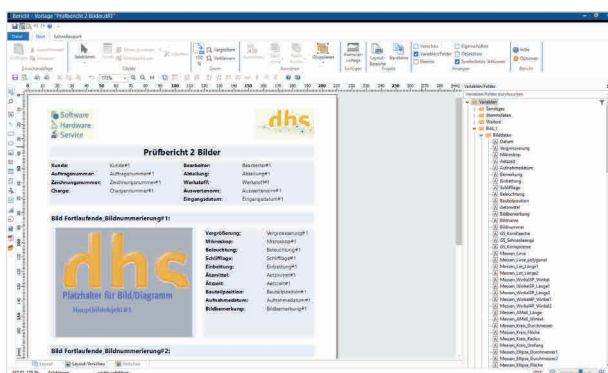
Bericht - Vorlage "Prüfbericht 2 Bilder.dll"

Datei Start Entwicklungsstart

Software
Hardware
Service

dhs

Prüfbericht 2 Bilder

| Kunde: | Kunde#1 | Bearbeiter: | Bearbeiter#1 |
|---|---|---|---|
| Auftragsnummer: | Auftragsnummer#1 | Abteilung: | Abteilung#1 |
| Zeichnungsnummer: | Zeichnungsnummer#1 | Werkstoff: | Werkstoff#1 |
| Charge: | Chargennummer#1 | Auswertenamen: | Auswertenamen#1 |
| | | Eingangsdatum: | Eingangsdatum#1 |

Bild Fortlaufende_Bildnummerierung#1:

dhs
Platzhalter für Bild/Diagramm
Hauptbildobjekt#1

| Vergrößerung: | Vergrößerung#1 |
|---|---|
| Mikroskop: | Mikroskop#1 |
| Beleuchtung: | Beleuchtung#1 |
| Schliffl​age: | Schlifflage#1 |
| Einbettung: | Einbettung#1 |
| Ätzmittel: | Ätzmittel#1 |
| Ätzzeit: | Ätzzeit#1 |
| Bauteilposition: | Bauteilposition#1 |
| Aufnahmedatum: | Aufnahmedatum#1 |
| Bildbemerkung: | Bildbemerkung#1 |

Bild Fortlaufende_Bildnummerierung#2:

Layout Layout-Vorschau Vorschau

Variablen/Felder
Variablen
Bild_1
Bildfelder
Datum
Vergrößerung
Mikroskop
Ätzzeit
Aufnahmedatum
Bemerkung
Einbettung
Schlifflage
Beleuchtung
Bauteilposition
Ätzmittel
Bildbemerkung
Bildname
Bildnummer
Messen_Linie
Messen_Linie_polygonal
Messen_Kreis_Durchmesser
Messen_Kreis_Fläche
Messen_Kreis_Radius
Messen_Ellipse_Durchmesser1
Messen_Ellipse_Durchmesser2
Messen_Ellipse_Fläche
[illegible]